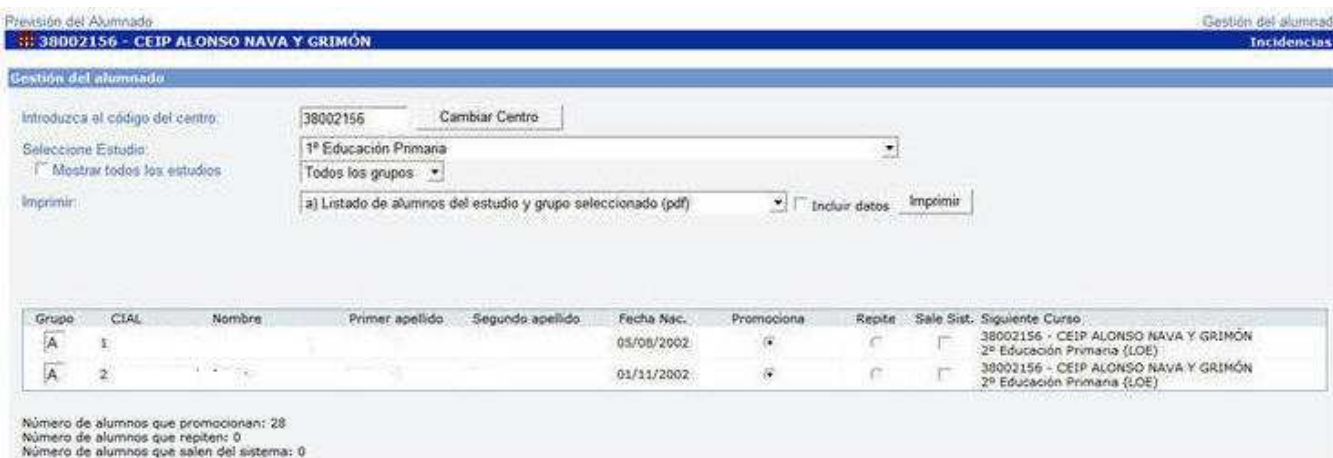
Previsión del Alumnado

Gestión del alumnad

38002156 - CEIP ALONSO NAVA Y GRIMÓN

Incidencias

Gestión del alumnado

Introduzca el código del centro: 38002156 Cambiar Centro

Seleccione Estudio: 1º Educación Primaria

Mostrar todos los estudios Todos los grupos

Imprimir: a) Listado de alumnos del estudio y grupo seleccionado (pdf) Incluir datos Imprimir

| Grupo | CIAL | Nombre | Primer apellido | Segundo apellido | Fecha Nac. | Promociona | Repite | Sale Sist. | Siguiente Curso |
|---|---|---|---|---|---|---|---|---|---|
| A | 1 | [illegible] | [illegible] | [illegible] | 05/08/2002 | | | | 38002156 - CEIP ALONSO NAVA Y GRIMÓN 2º Educación Primaria (LOE) |
| A | 2 | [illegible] | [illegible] | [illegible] | 01/11/2002 | | | | 38002156 - CEIP ALONSO NAVA Y GRIMÓN 2º Educación Primaria (LOE) |

Número de alumnos que promocionan: 28
Número de alumnos que repiten: 0
Número de alumnos que salen del sistema: 0